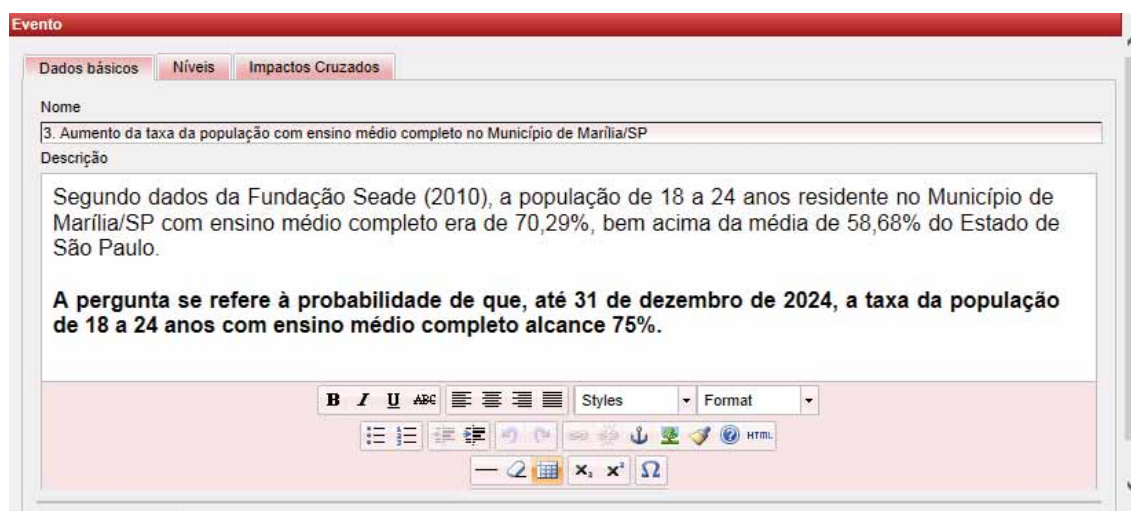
Evento

Dados básicos | Níveis | Impactos Cruzados

Nome

3. Aumento da taxa da população com ensino médio completo no Município de Marília/SP

Descrição

Segundo dados da Fundação Seade (2010), a população de 18 a 24 anos residente no Município de Marília/SP com ensino médio completo era de 70,29%, bem acima da média de 58,68% do Estado de São Paulo.

**A pergunta se refere à probabilidade de que, até 31 de dezembro de 2024, a taxa da população de 18 a 24 anos com ensino médio completo alcance 75%.**

B I U ABC Styles Format

HTML

$\times_2$ $\times^2$ Ω